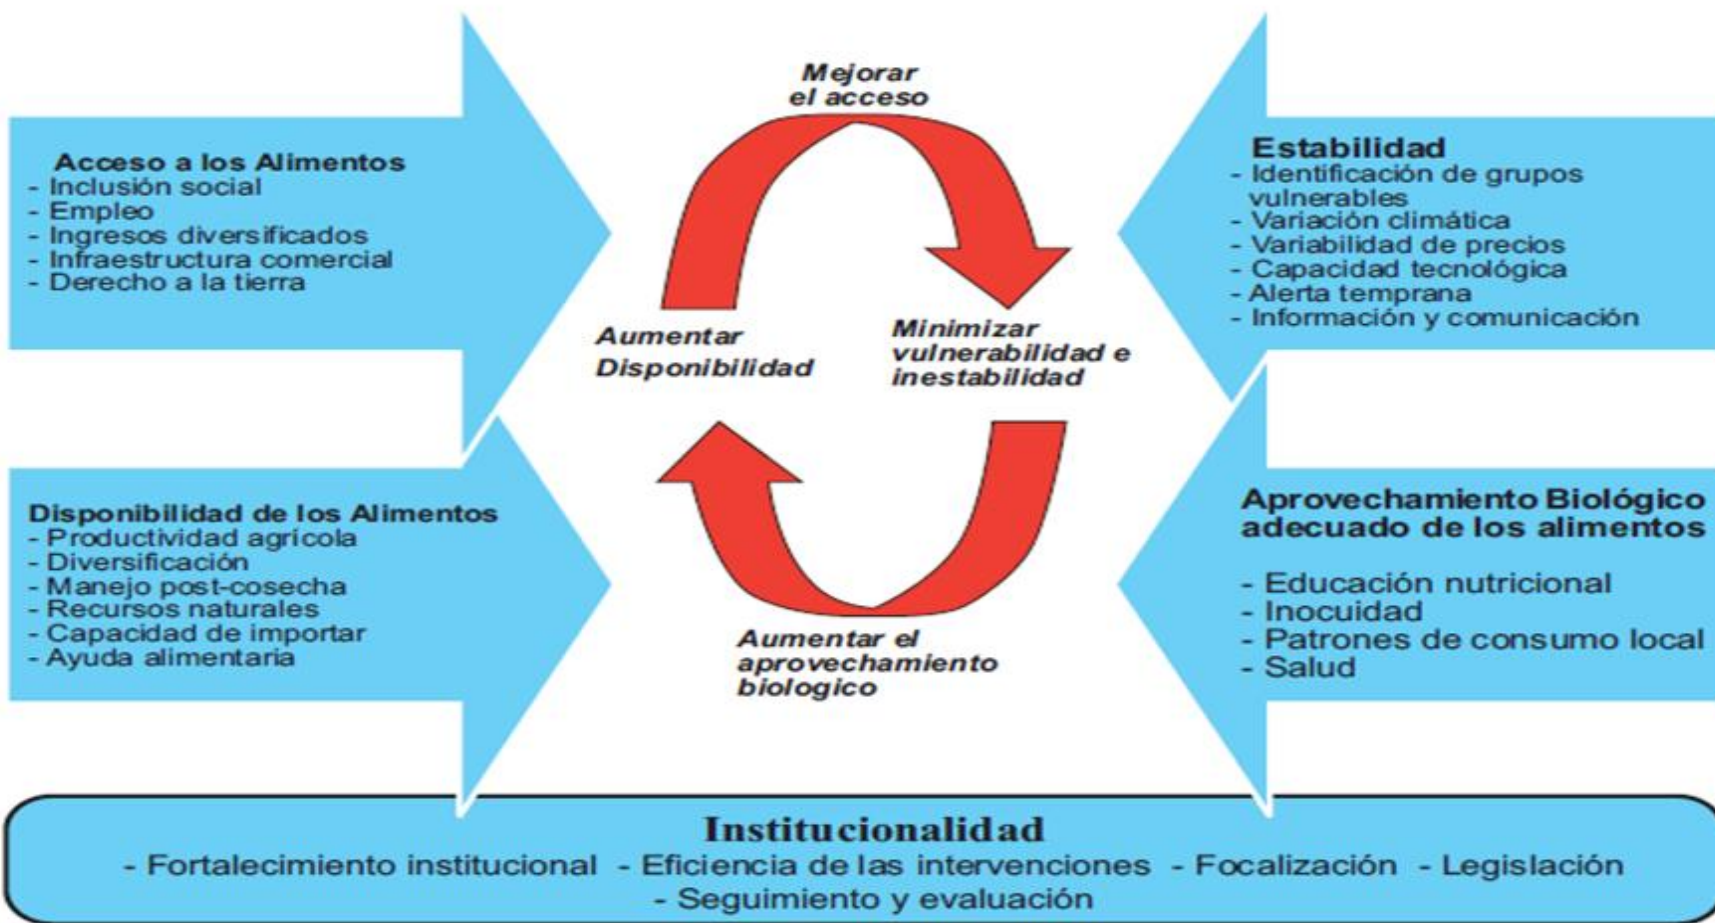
Acceso a los Alimentos
- Inclusión social
- Empleo
- Ingresos diversificados
- Infraestructura comercial
- Derecho a la tierra

Mejorar el acceso

Aumentar Disponibilidad

Minimizar vulnerabilidad e inestabilidad

Aumentar el aprovechamiento biologico

Estabilidad
- Identificación de grupos vulnerables
- Variación climática
- Variabilidad de precios
- Capacidad tecnológica
- Alerta temprana
- Información y comunicación

Disponibilidad de los Alimentos
- Productividad agrícola
- Diversificación
- Manejo post-cosecha
- Recursos naturales
- Capacidad de importar
- Ayuda alimentaria

Aprovechamiento Biológico adecuado de los alimentos
- Educación nutricional
- Inocuidad
- Patrones de consumo local
- Salud

Institucionalidad
- Fortalecimiento institucional - Eficiencia de las intervenciones - Focalización - Legislación
- Seguimiento y evaluación